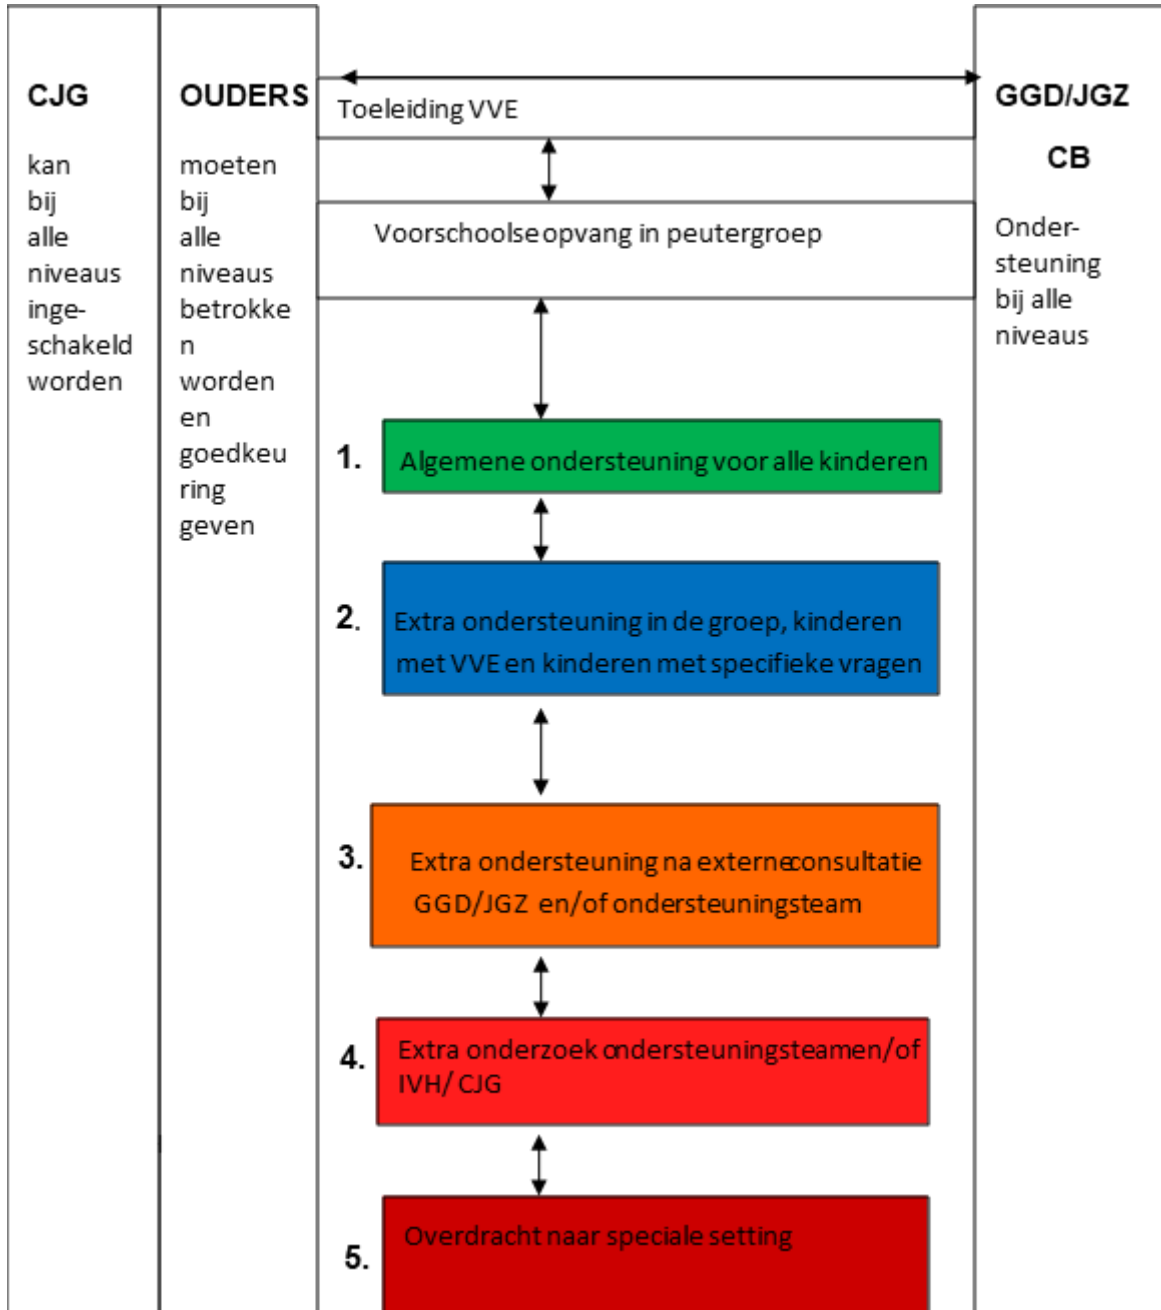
CJG

kan bij alle niveaus inge-schakeld worden

OUDERS

moeten bij alle niveaus betrokken worden en goedkeuring geven

Toeleiding VVE

Voorschoolse opvang in peutergroep

1. Algemene ondersteuning voor alle kinderen

2. Extra ondersteuning in de groep, kinderen met VVE en kinderen met specifieke vragen

3. Extra ondersteuning na externe consultatie GGD/JGZ en/of ondersteuningsteam

4. Extra onderzoek ondersteuningsteam en/of IVH/ CJG

5. Overdracht naar speciale setting

GGD/JGZ

CB

Onder-steuning bij alle niveaus